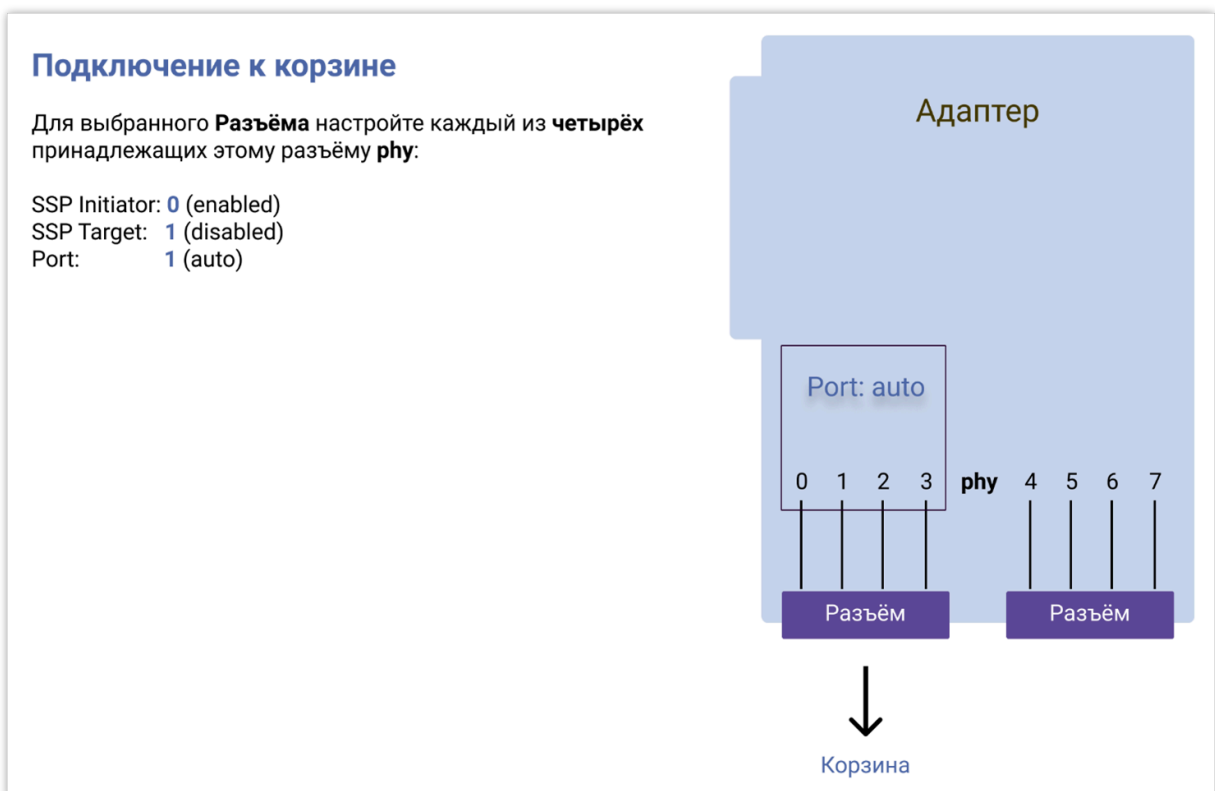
Подключение к корзине

Для выбранного **Разъёма** настройте каждый из **четырёх** принадлежащих этому разъёму **phy**:

SSP Initiator: 0 (enabled)
SSP Target: 1 (disabled)
Port: 1 (auto)

Адаптер

Port: auto

0 1 2 3 phy 4 5 6 7

Разъём Разъём

Корзина